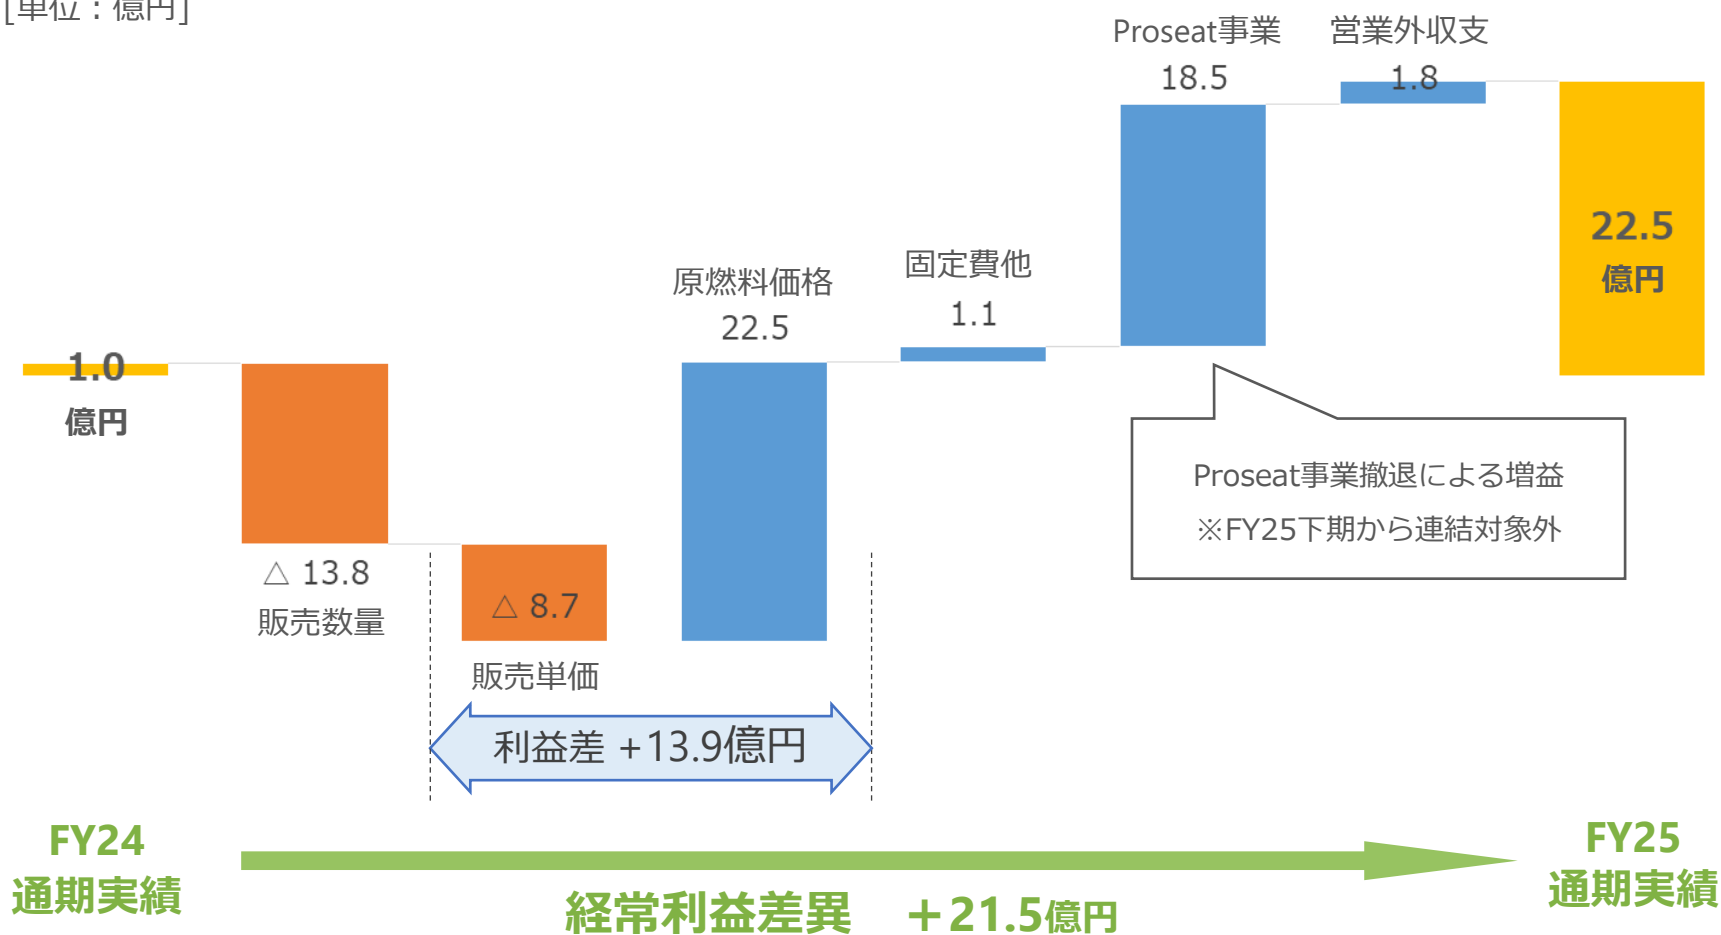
[単位：億円]

Proseat事業
18.5

営業外収支
1.8

22.5
億円

原燃料価格
22.5

固定費他
1.1

1.0
億円

Proseat事業撤退による増益
※FY25下期から連結対象外

△ 13.8
販売数量

△ 8.7
販売単価

利益差 +13.9億円

FY24
通期実績

FY25
通期実績

経常利益差異 +21.5億円